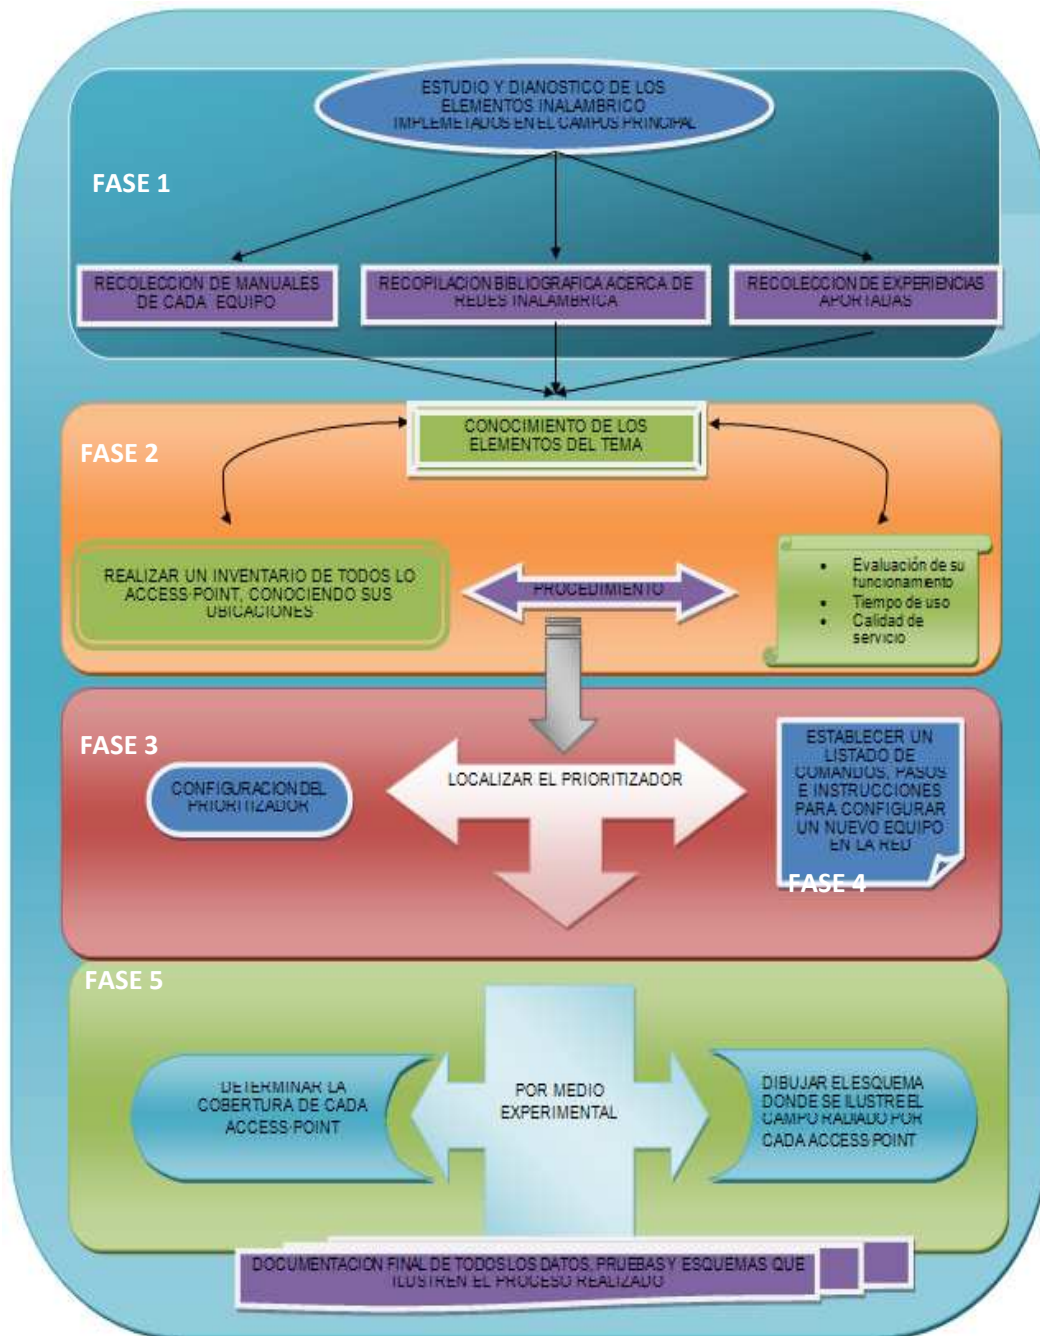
ESTUDIO Y DIANOSTICO DE LOS ELEMENTOS INALAMBRICO IMPLEMETADOS EN EL CAMPUS PRINCIPAL

FASE 1

RECOLECCION DE MANUALES DE CADA EQUIPO

RECOPILACION BIBLIOGRAFICA ACERCA DE REDES INALAMBRICA

RECOLECCION DE EXPERIENCIAS APORTADAS

CONOCIMIENTO DE LOS ELEMENTOS DEL TEMA

FASE 2

REALIZAR UN INVENTARIO DE TODOS LO ACCESS POINT, CONOCIENDO SUS UBICACIONES

PROCEDIMIENTO

- Evaluación de su funcionamiento
- Tiempo de uso
- Calidad de servicio

FASE 3

CONFIGURACION DEL PRIORITIZADOR

LOCALIZAR EL PRIORITIZADOR

ESTABLECER UN LISTADO DE COMANDOS, PASOS E INSTRUCCIONES PARA CONFIGURAR UN NUEVO EQUIPO EN LA RED

FASE 4

FASE 5

DETERMINAR LA COBERTURA DE CADA ACCESS POINT

POR MEDIO EXPERIMENTAL

DIBUJAR EL ESQUEMA DONDE SE ILUSTRE EL CAMPO RADIADO POR CADA ACCESS POINT

DOCUMENTACION FINAL DE TODOS LOS DATOS, PRUEBAS Y ESQUEMAS QUE ILUSTREN EL PROCESO REALIZADO